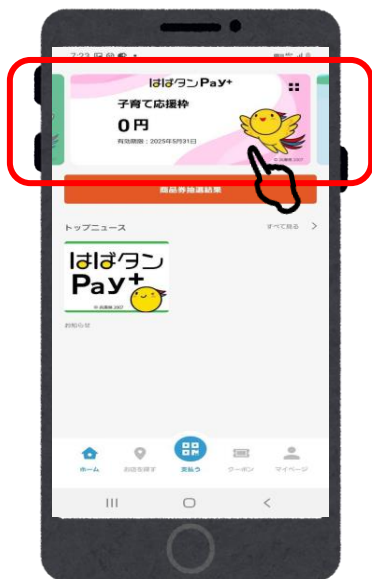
はばタンPay+

子育て応援枠

0円

有効期限：2025年5月31日

© 兵庫県 2007

商品券抽選結果

トップニュース

すべて見る >

はばタン Pay+

© 兵庫県 2007

お知らせ

ホーム

お店を探す

支払う

クーポン

マイページ